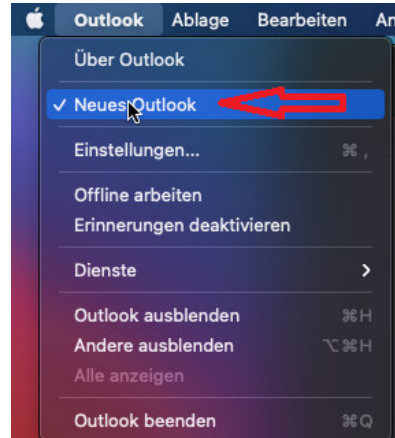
Outlook Ablage Bearbeiten An

Über Outlook

✓ Neues Outlook

Einstellungen... ⌘ ,

Offline arbeiten
Erinnerungen deaktivieren

Dienste >

Outlook ausblenden ⌘H
Andere ausblenden ⌥⌘H
Alle anzeigen

Outlook beenden ⌘Q